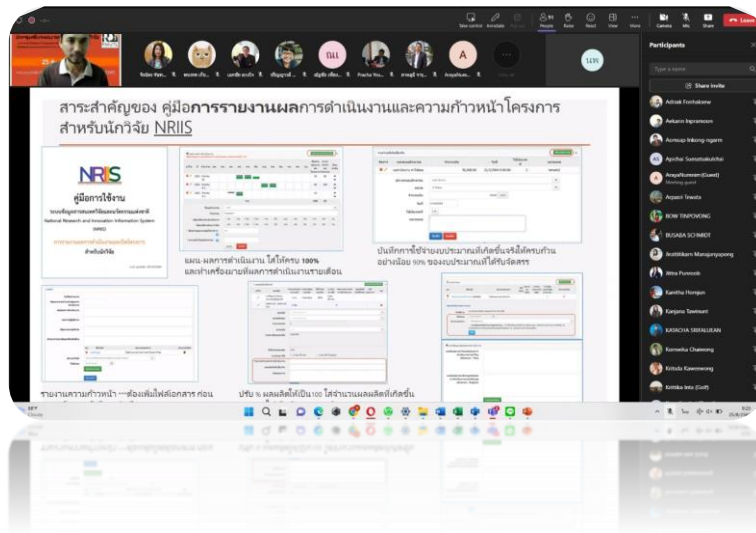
สาระสำคัญของ คู่มือการรายงานผลการดำเนินงานและความก้าวหน้าโครงการ สำหรับนักวิจัย NRIIS

NRIIS

คู่มือการใช้งาน

ระบบข้อมูลสารสนเทศวิจัยและนวัตกรรมแห่งชาติ

National Research and Innovation Information System (NRIIS)

การรายงานผลการดำเนินงานโครงการ

สำหรับนักวิจัย

แผน-ผลการดำเนินงาน ใส่ให้ครบ 100% และทำเครื่องหมายที่ผลการดำเนินงานรายเดือน

บันทึกการใช้จ่ายงบประมาณที่เกิดขึ้นจริงให้ครบถ้วน อย่างน้อย 90% ของงบประมาณที่ได้รับจัดสรร

รายงานความก้าวหน้า ---ต้องเพิ่มไฟล์เอกสาร ก่อน

ปรับ % ผลผลิตให้เป็น100 ใส่จำนวนผลผลิตที่เกิดขึ้น

Participants

Type a name

Share invite

Adisak Footrakoon

Aekarin Inpramoon

Aomsup Inkong-ngam

Apichai Sunsanakulchai

AnayaNumnim (Guest)

Arpasri Tewata

BOW TINPOVONG

BUSABA SCHMIDT

Jirattikarn Manajaruyapong

Jitna Punnosh

Kanitha Hompun

Kanjana Tawinant

KASACHA SIRAKULKAN

Korneeka Chaimong

Kritsda Kawenwong

Kritika Inta (Golf)

Leave

Camera

Mic

Share

People

Raise

React

View

More

ณเ

A

นพ